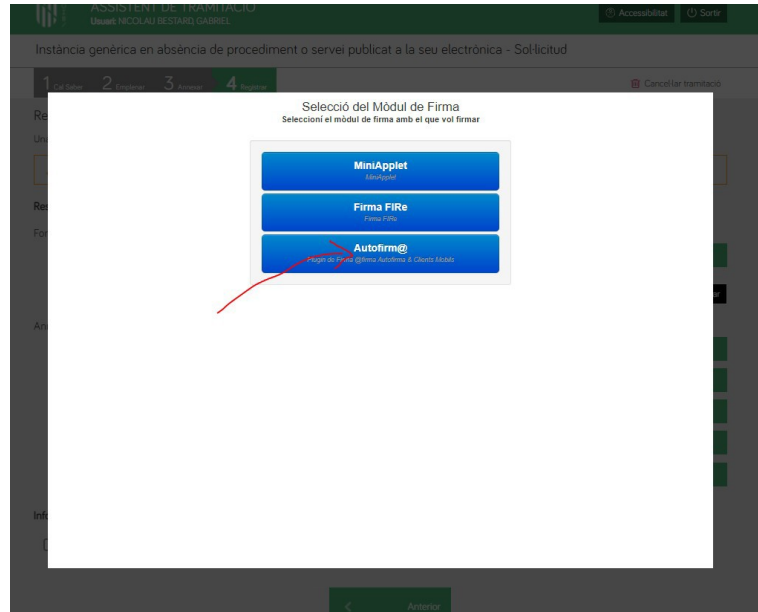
ASSISTENT DE TRAMITACIÓ
Usuari: NICOLAU BESTARD GABRIEL

Accessibilitat
Sortir

Instància genèrica en absència de procediment o servei publicat a la seu electrònica - Sol·licitud

1 Cal Saber
2 Emplenar
3 Annexar
4 Registrar

Cancel·lar tramitació

Selecció del Mòdul de Firma
Seleccioni el mòdul de firma amb el que vol firmar

MiniApplet
MiniApplet

Firma FIRe
Firma FIRe

Autofirm@
Plugin de Firma @firma Autofirma & Clients Mobils

Anterior